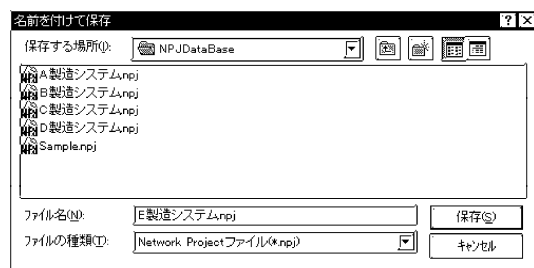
名前を付けて保存

保存する場所(I): NPJDataBase

A製造システム.npj
B製造システム.npj
C製造システム.npj
D製造システム.npj
Sample.npj

ファイル名(N): E製造システム.npj
保存(S)

ファイルの種類(T): Network Projectファイル(*.npj)
キャンセル